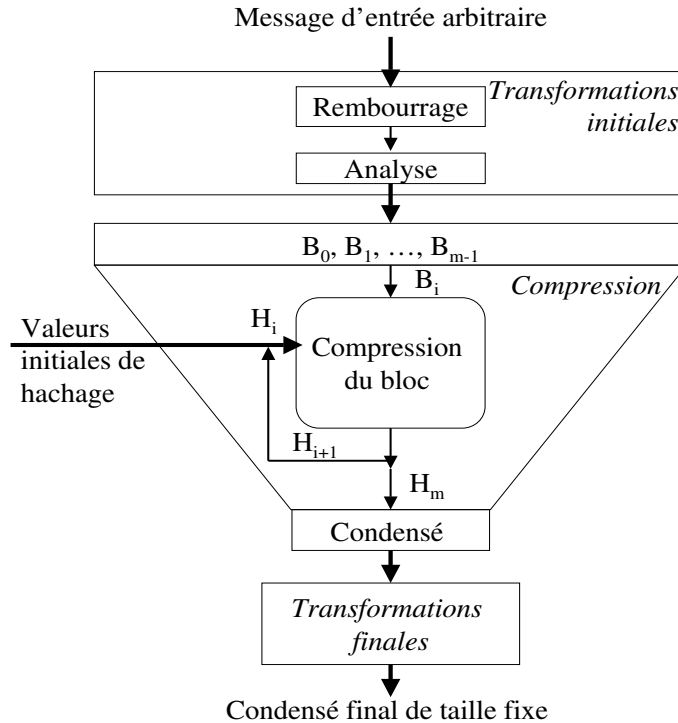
Message d’entrée arbitraire

Rembourrage

Transformations initiales

Analyse

$B_0, B_1, \ldots, B_{m-1}$

$B_i$

Compression

Valeurs initiales de hachage

$H_i$

Compression du bloc

$H_{i+1}$

$H_m$

Condensé

*Transformations finales*

Condensé final de taille fixe